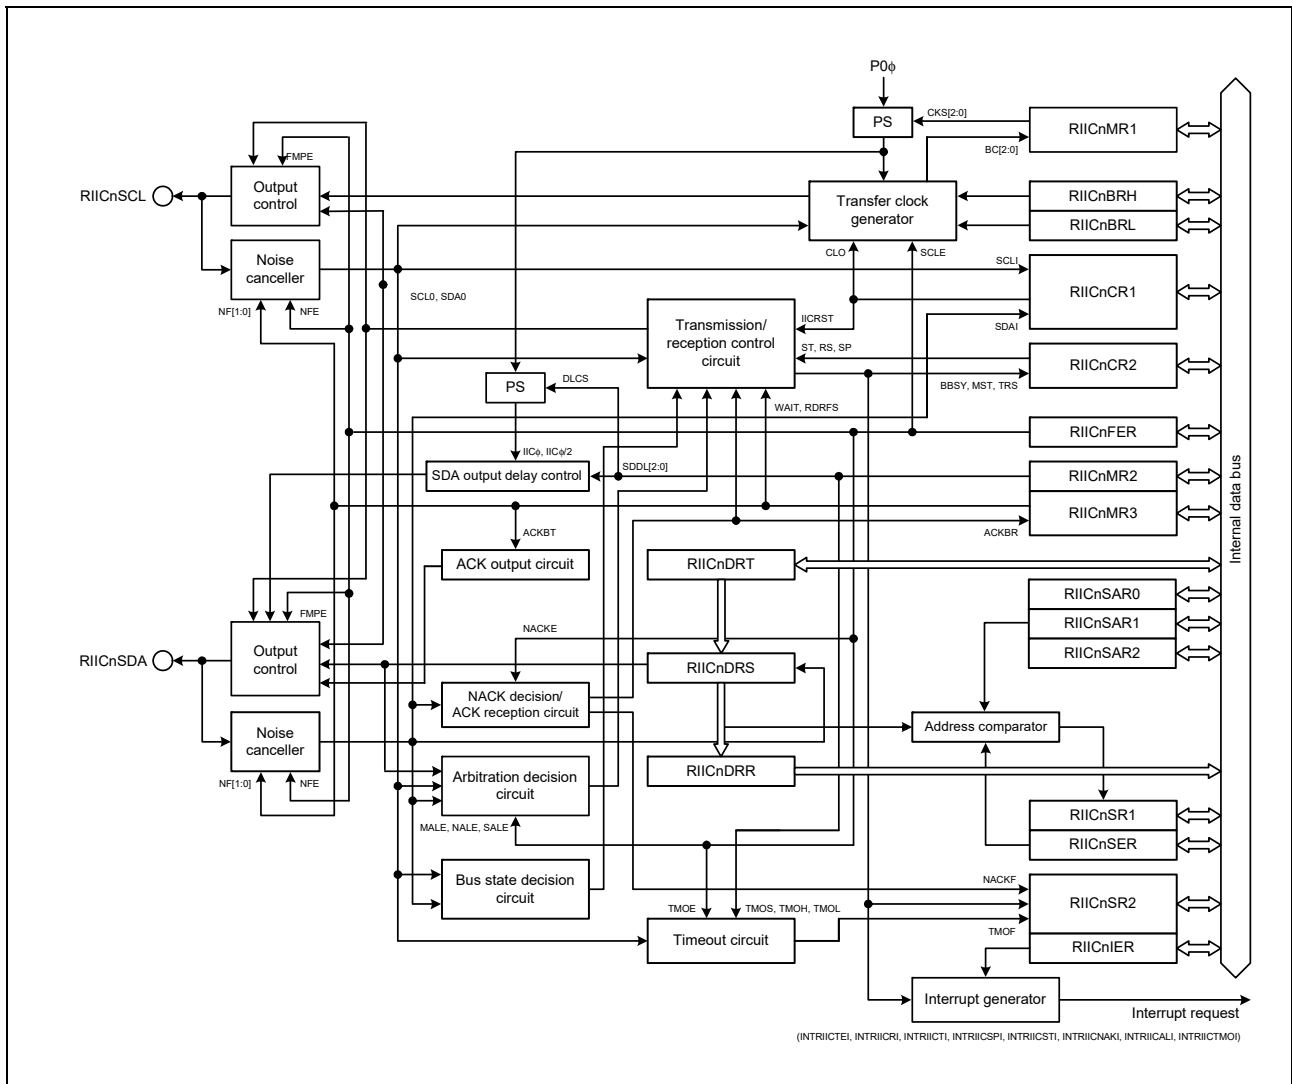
P0ϕ

PS

CKS[2:0]

RIICnMR1

BC[2:0]

FMPE

RIICnSCL

Output control

Transfer clock generator

RIICnBRH

RIICnBRL

Noise canceller

CLO

SCLE

SCLI

RIICnCR1

SCL0, SDA0

NF[1:0]

NFE

IICRST

Transmission/ reception control circuit

SDAI

ST, RS, SP

RIICnCR2

PS

DLCS

BBSY, MST, TRS

WAIT, RDRFS

RIICnFER

IICϕ, IICϕ/2

SDA output delay control

SDDL[2:0]

RIICnMR2

RIICnMR3

ACKBT

ACKBR

ACK output circuit

RIICnDRT

Internal data bus

RIICnSAR0

FMPE

RIICnSAR1

NACKE

RIICnSAR2

RIICnSDA

Output control

RIICnDRS

NACK decision/ ACK reception circuit

Noise canceller

Address comparator

Arbitration decision circuit

RIICnDRR

NF[1:0]

NFE

RIICnSR1

MALE, NALE, SALE

RIICnSER

Bus state decision circuit

NACKF

RIICnSR2

TMOE

TMOS, TMOH, TMOL

Timeout circuit

TMOF

RIICnIER

Interrupt generator

Interrupt request

(INTRIICTEI, INTRIICRI, INTRIICTI, INTRIICSPI, INTRIICSTI, INTRIICNAKI, INTRIICALI, INTRIICTMOI)